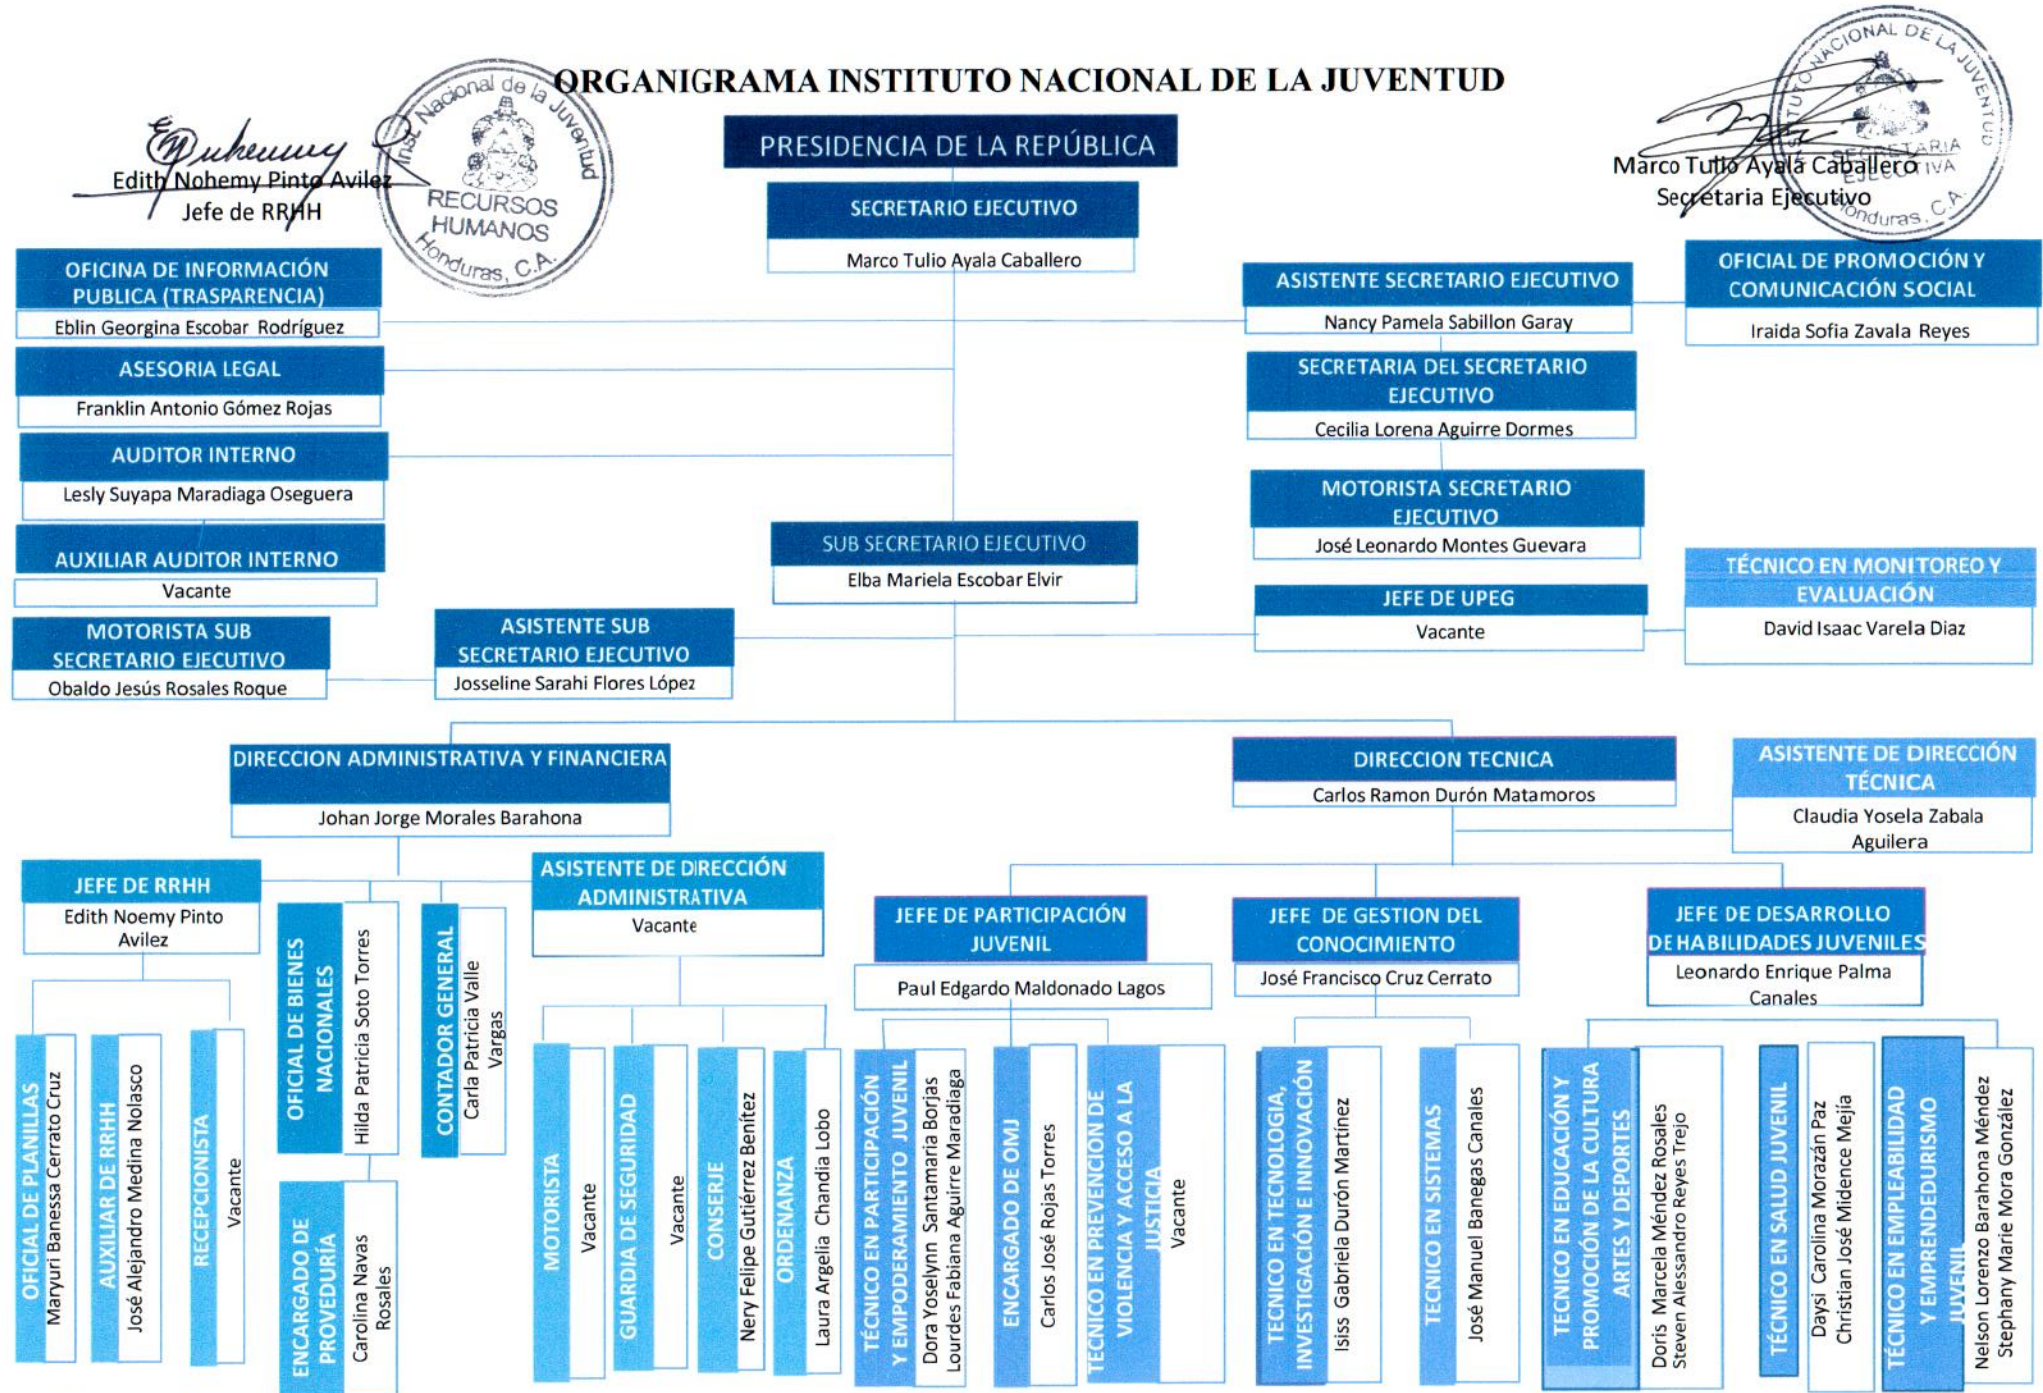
ORGANIGRAMA INSTITUTO NACIONAL DE LA JUVENTUD

Edith Nohemy Pinto Avilez
Jefe de RRHH

Inst. Nacional de la Juventud
RECURSOS HUMANOS
Honduras, C.A.

Marco Tulio Ayala Caballero
Secretaria Ejecutivo

NACIONAL DE LA JUVENTUD
SECRETARIA EJECUTIVA
Honduras, C.A.

PRESIDENCIA DE LA REPÚBLICA

SECRETARIO EJECUTIVO
Marco Tulio Ayala Caballero

OFICINA DE INFORMACIÓN PUBLICA (TRASPARENCIA)
Eblin Georgina Escobar Rodríguez

ASESORIA LEGAL
Franklin Antonio Gómez Rojas

AUDITOR INTERNO
Lesly Suyapa Maradiaga Oseguera

AUXILIAR AUDITOR INTERNO
Vacante

ASISTENTE SECRETARIO EJECUTIVO
Nancy Pamela Sabillon Garay

OFICIAL DE PROMOCIÓN Y COMUNICACIÓN SOCIAL
Iraida Sofia Zavala Reyes

SECRETARIA DEL SECRETARIO EJECUTIVO
Cecilia Lorena Aguirre Dormes

MOTORISTA SECRETARIO EJECUTIVO
José Leonardo Montes Guevara

SUB SECRETARIO EJECUTIVO
Elba Mariela Escobar Elvir

TÉCNICO EN MONITOREO Y EVALUACIÓN
David Isaac Varela Diaz

JEFE DE UPEG
Vacante

MOTORISTA SUB SECRETARIO EJECUTIVO
Obaldo Jesús Rosales Roque

ASISTENTE SUB SECRETARIO EJECUTIVO
Josseline Sarahi Flores López

DIRECCION ADMINISTRATIVA Y FINANCIERA
Johan Jorge Morales Barahona

DIRECCION TECNICA
Carlos Ramon Durón Matamoros

ASISTENTE DE DIRECCIÓN TÉCNICA
Claudia Yosela Zabala Aguilera

JEFE DE RRHH
Edith Noemy Pinto Avilez

OFICIAL DE BIENES NACIONALES
Hilda Patricia Soto Torres

CONTADOR GENERAL
Carla Patricia Valle Vargas

ASISTENTE DE DIRECCIÓN ADMINISTRATIVA
Vacante

JEFE DE PARTICIPACIÓN JUVENIL
Paul Edgardo Maldonado Lagos

JEFE DE GESTION DEL CONOCIMIENTO
José Francisco Cruz Cerrato

JEFE DE DESARROLLO DE HABILIDADES JUVENILES
Leonardo Enrique Palma Canales

OFICIAL DE PLANILLAS
Maryuri Banessa Cerrato Cruz

AUXILIAR DE RRHH
José Alejandro Medina Nolasco

RECEPCIONISTA
Vacante

ENCARGADO DE PROVEDURÍA
Carolina Navas Rosales

MOTORISTA
Vacante

GUARDIA DE SEGURIDAD
Vacante

CONSERJE
Nery Felipe Gutiérrez Benítez

ORDENANZA
Laura Argelia Chandia Lobo

TÉCNICO EN PARTICIPACIÓN Y EMPODERAMIENTO JUVENIL
Dora Yoselynn Santamaria Borjas
Lourdes Fabiana Aguirre Maradiaga

ENCARGADO DE OMJ
Carlos José Rojas Torres

TECNICO EN PREVENCION DE VIOLENCIA Y ACCESO A LA JUSTICIA
Vacante

TECNICO EN TECNOLOGIA, INVESTIGACIÓN E INNOVACIÓN
Isiss Gabriela Durón Martínez

TECNICO EN SISTEMAS
José Manuel Banegas Canales

TECNICO EN EDUCACIÓN Y PROMOCIÓN DE LA CULTURA ARTES Y DEPORTES
Doris Marcela Méndez Rosales
Steven Alessandro Reyes Trejo

TÉCNICO EN SALUD JUVENIL
Daysi Carolina Morazán Paz
Christian José Midence Mejía

TÉCNICO EN EMPLEABILIDAD Y EMPRENDEDURISMO JUVENIL
Nelson Lorenzo Barahona Méndez
Stephany Marie Mora González